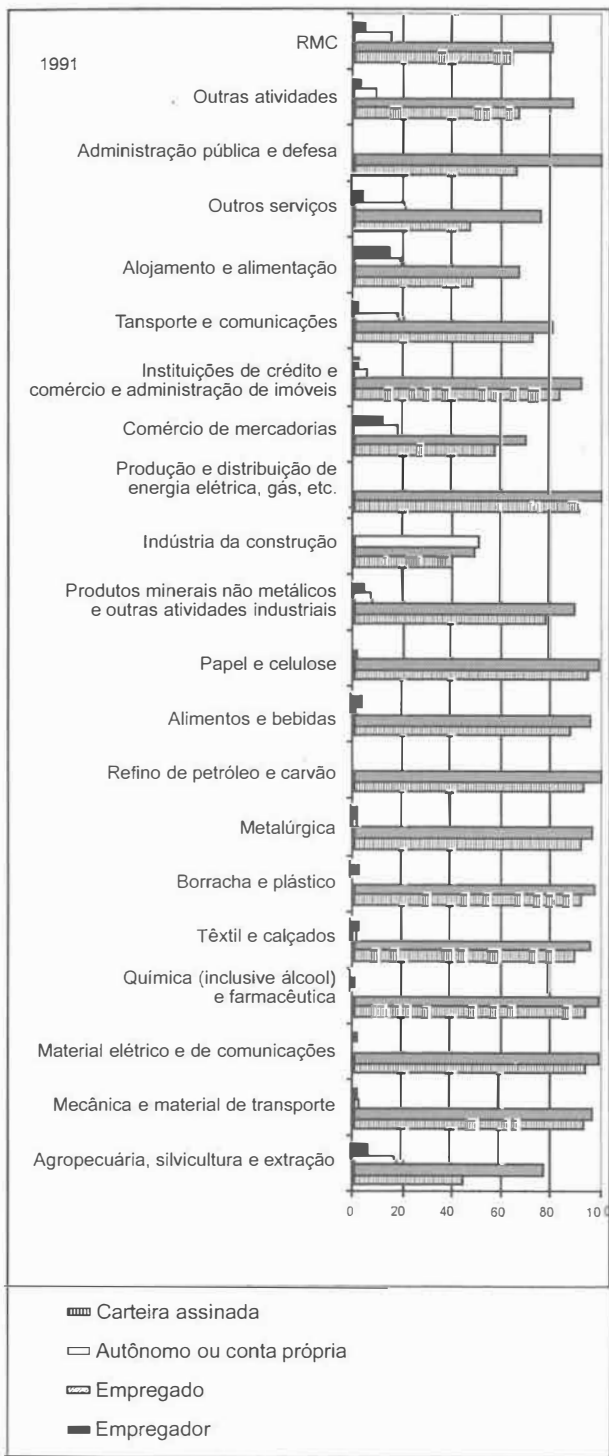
1991

RMC

Outras atividades

Administração pública e defesa

Outros serviços

Alojamento e alimentação

Tansporte e comunicações

Instituições de crédito e comércio e administração de imóveis

Comércio de mercadorias

Produção e distribuição de energia elétrica, gás, etc.

Indústria da construção

Produtos minerais não metálicos e outras atividades industriais

Papel e celulose

Alimentos e bebidas

Refino de petróleo e carvão

Metalúrgica

Borracha e plástico

Têxtil e calçados

Química (inclusive álcool) e farmacêutica

Material elétrico e de comunicações

Mecânica e material de transporte

Agropecuária, silvicultura e extração

0 20 40 60 80 10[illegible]

Carteira assinada

Autônomo ou conta própria

Empregado

Empregador